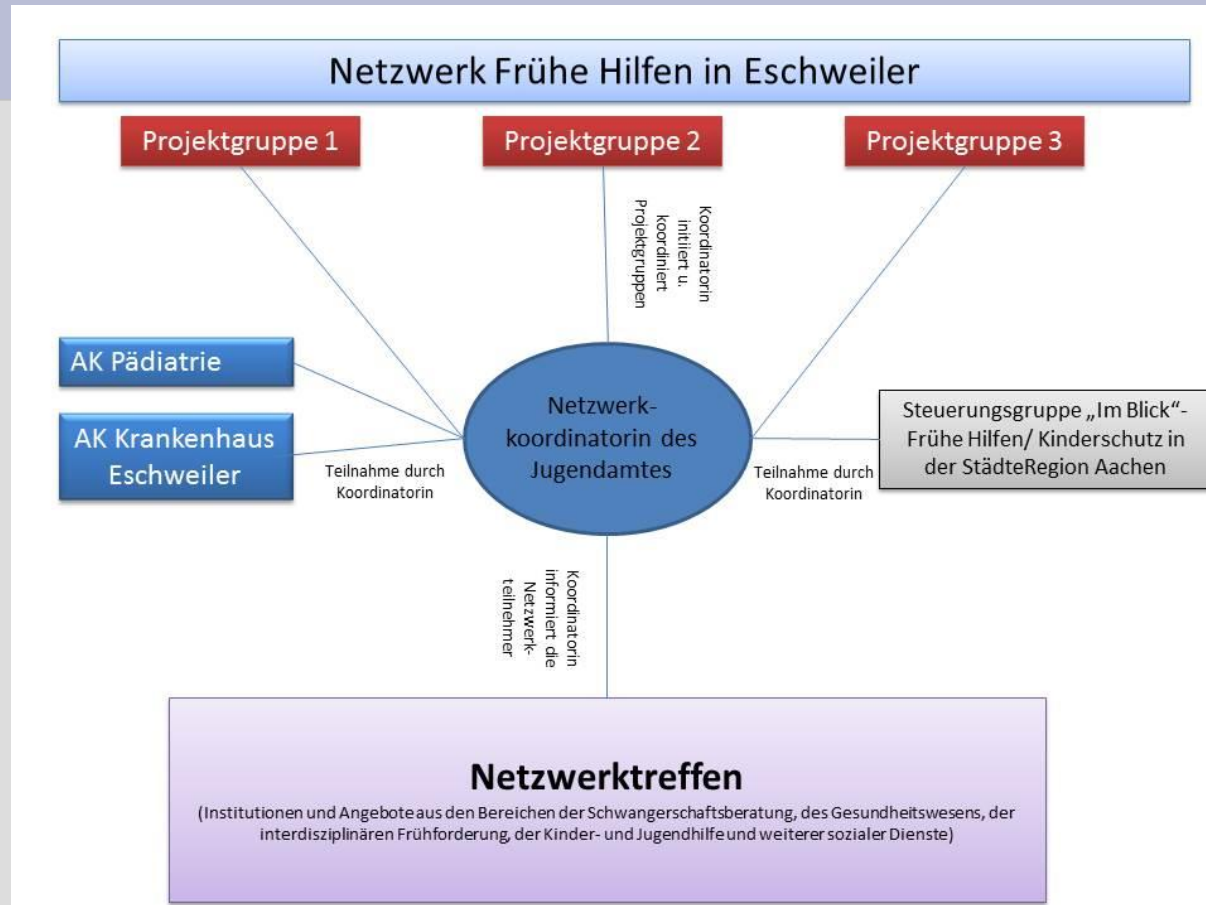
Netzwerk Frühe Hilfen in Eschweiler

Projektgruppe 1

Projektgruppe 2

Projektgruppe 3

Koordinatorin initiiert u. koordiniert Projektgruppen

AK Pädiatrie

AK Krankenhaus Eschweiler

Teilnahme durch Koordinatorin

Netzwerkkoordinatorin des Jugendamtes

Teilnahme durch Koordinatorin

Steuerungsgruppe „Im Blick“- Frühe Hilfen/ Kinderschutz in der StädteRegion Aachen

Koordinatorin informiert die Netzwerkteilnehmer

Netzwerktreffen

(Institutionen und Angebote aus den Bereichen der Schwangerschaftsberatung, des Gesundheitswesens, der interdisziplinären Frühforderung, der Kinder- und Jugendhilfe und weiterer sozialer Dienste)